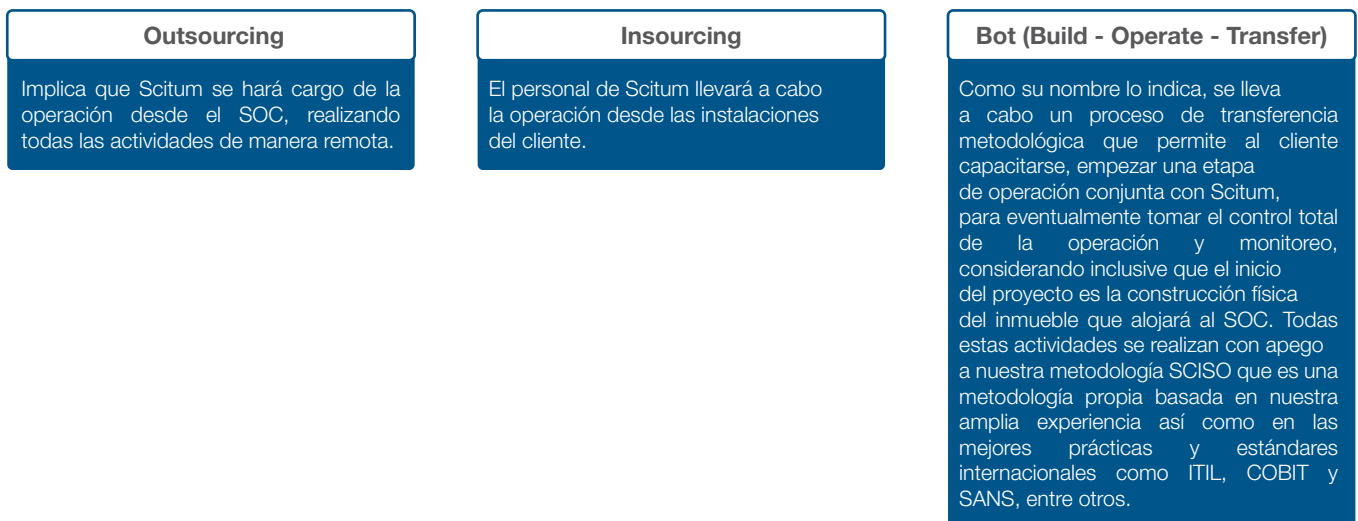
Outsourcing

Implica que Scitum se hará cargo de la operación desde el SOC, realizando todas las actividades de manera remota.

Insourcing

El personal de Scitum llevará a cabo la operación desde las instalaciones del cliente.

Bot (Build - Operate - Transfer)

Como su nombre lo indica, se lleva a cabo un proceso de transferencia metodológica que permite al cliente capacitarse, empezar una etapa de operación conjunta con Scitum, para eventualmente tomar el control total de la operación y monitoreo, considerando inclusive que el inicio del proyecto es la construcción física del inmueble que alojará al SOC. Todas estas actividades se realizan con apego a nuestra metodología SCISO que es una metodología propia basada en nuestra amplia experiencia así como en las mejores prácticas y estándares internacionales como ITIL, COBIT y SANS, entre otros.